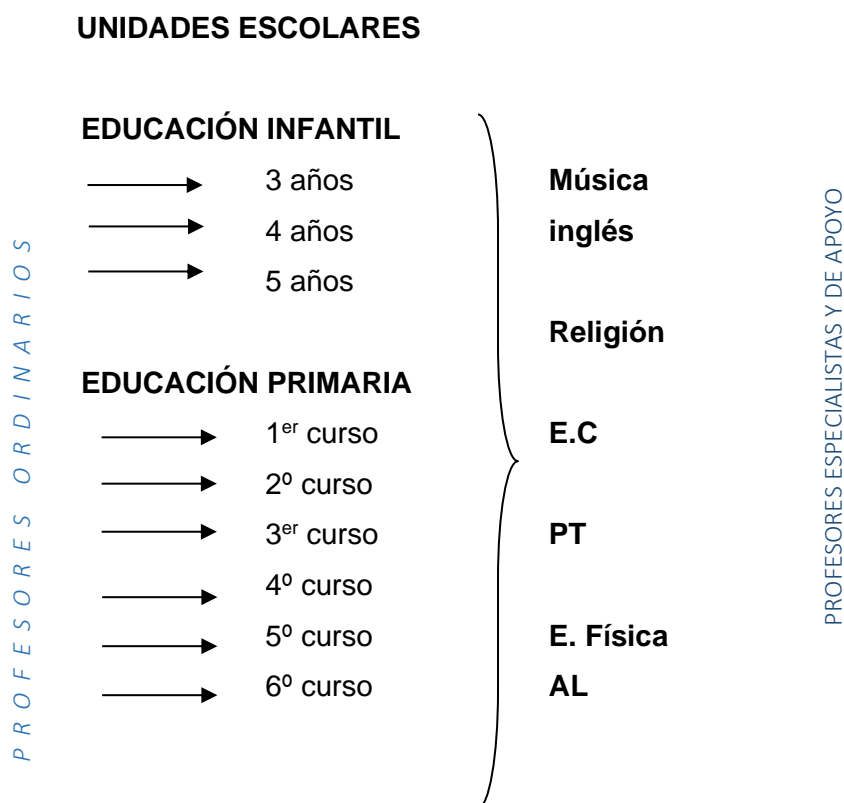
UNIDADES ESCOLARES

P R O F E S O R E S   O R D I N A R I O S

EDUCACIÓN INFANTIL

3 años

4 años

5 años

EDUCACIÓN PRIMARIA

1$^{er}$ curso

2º curso

3$^{er}$ curso

4º curso

5º curso

6º curso

Música

inglés

Religión

E.C

PT

E. Física

AL

PROFESORES ESPECIALISTAS Y DE APOYO